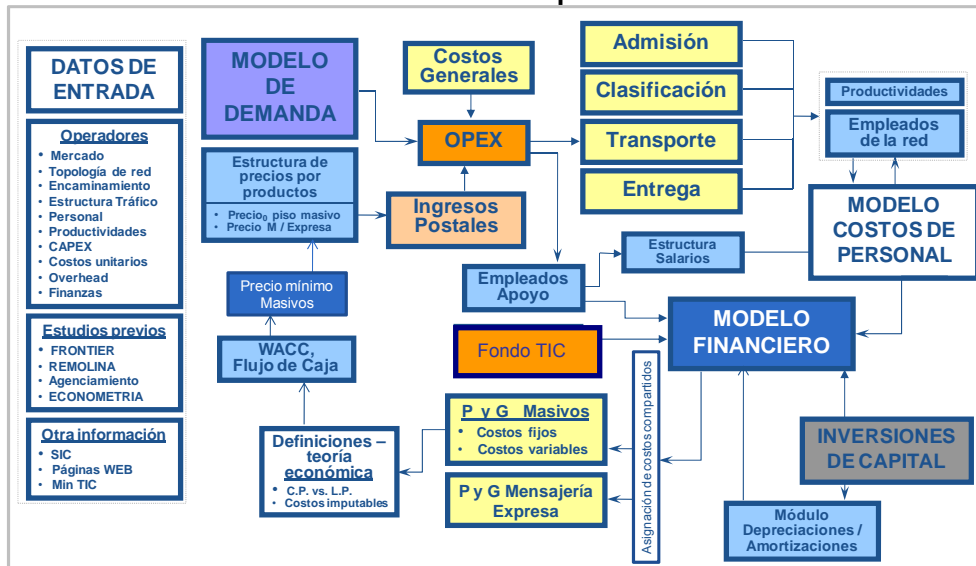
DATOS DE ENTRADA

Operadores
- Mercado
- Topología de red
- Encaminamiento
- Estructura Tráfico
- Personal
- Productividades
- CAPEX
- Costos unitarios
- Overhead
- Finanzas

Estudios previos
- FRONTIER
- REMOLINA
- Agenciamiento
- ECONOMETRIA

Otra información
- SIC
- Páginas WEB
- Min TIC

MODELO DE DEMANDA

Estructura de precios por productos
- Precio$_0$ piso masivo
- Precio M / Expresa

Precio mínimo Masivos

WACC, Flujo de Caja

Definiciones – teoría económica
- C.P. vs. L.P.
- Costos imputables

Costos Generales

OPEX

Ingresos Postales

Empleados Apoyo

Fondo TIC

P y G Masivos
- Costos fijos
- Costos variables

P y G Mensajería Expresa

Asignación de costos compartidos

Admisión

Clasificación

Transporte

Entrega

Productividades

Empleados de la red

MODELO COSTOS DE PERSONAL

Estructura Salarios

MODELO FINANCIERO

INVERSIONES DE CAPITAL

Módulo Depreciaciones / Amortizaciones